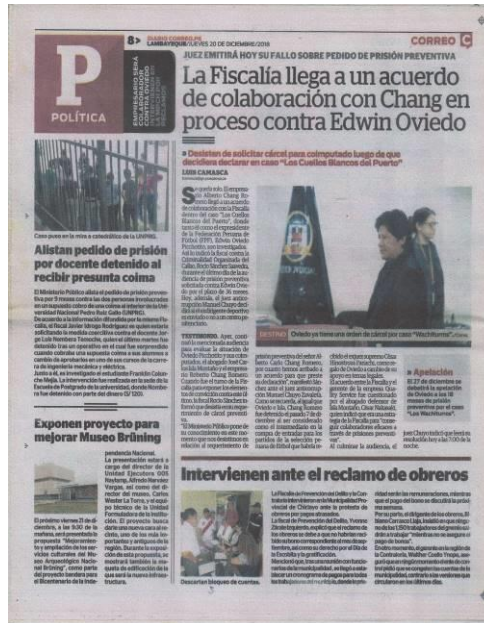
8 DIARIO CORREO LAMBAYEQUE JUEVES 20 DE DICIEMBRE/2018

CORREO

P

POLÍTICA

JUEZ EMITIRÁ HOY SU FALLO SOBRE PEDIDO DE PRISIÓN PREVENTIVA

La Fiscalía llega a un acuerdo de colaboración con Chang en proceso contra Edwin Oviedo

» Desisten de solicitar cárcel para computado luego de que decidiera declarar en caso "Los Cuellos Blancos del Puerto"

LUIS CAMASCA

Casos para en la mira a catedrático de la UNPRG.

Alistan pedido de prisión por docente detenido al recibir presunta coima

Exponen proyecto para mejorar Museo Brüning

Intervienen ante el reclamo de obreros

Descartan bloqueo de cuentas.

Oviedo ya tiene una orden de cárcel por caso "Wachiturros".

» Apelación

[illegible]